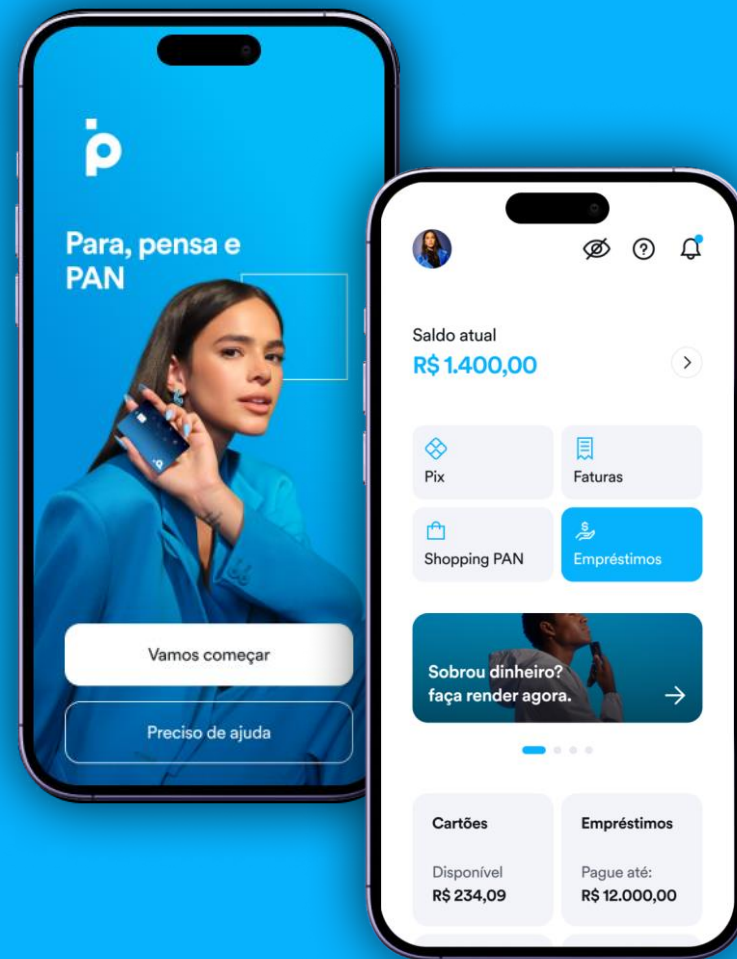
Para, pensa e PAN

Vamos começar

Preciso de ajuda

Saldo atual
R$ 1.400,00

Pix

Faturas

Shopping PAN

Empréstimos

Sobrou dinheiro? faça render agora.

Cartões
Disponível
R$ 234,09

Empréstimos
Pague até:
R$ 12.000,00